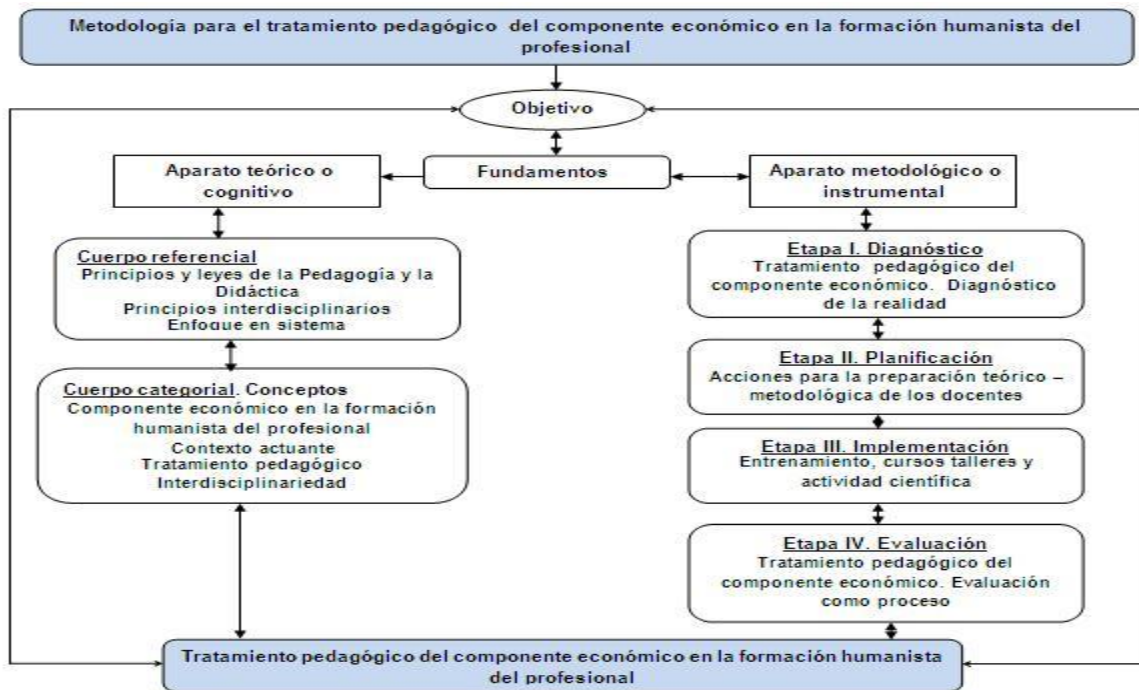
Metodologia para el tratamiento pedagógico del componente económico en la formación humanista del profesional

Objetivo

Aparato teórico o cognitivo

Fundamentos

Aparato metodológico o instrumental

Cuerpo referencial
Principios y leyes de la Pedagogía y la Didáctica
Principios interdisciplinarios
Enfoque en sistema

Cuerpo categorial. Conceptos
Componente económico en la formación humanista del profesional
Contexto actuante
Tratamiento pedagógico
Interdisciplinariedad

Etapa I. Diagnóstico
Tratamiento pedagógico del componente económico. Diagnóstico de la realidad

Etapa II. Planificación
Acciones para la preparación teórico – metodológica de los docentes

Etapa III. Implementación
Entrenamiento, cursos talleres y actividad científica

Etapa IV. Evaluación
Tratamiento pedagógico del componente económico. Evaluación como proceso

Tratamiento pedagógico del componente económico en la formación humanista del profesional